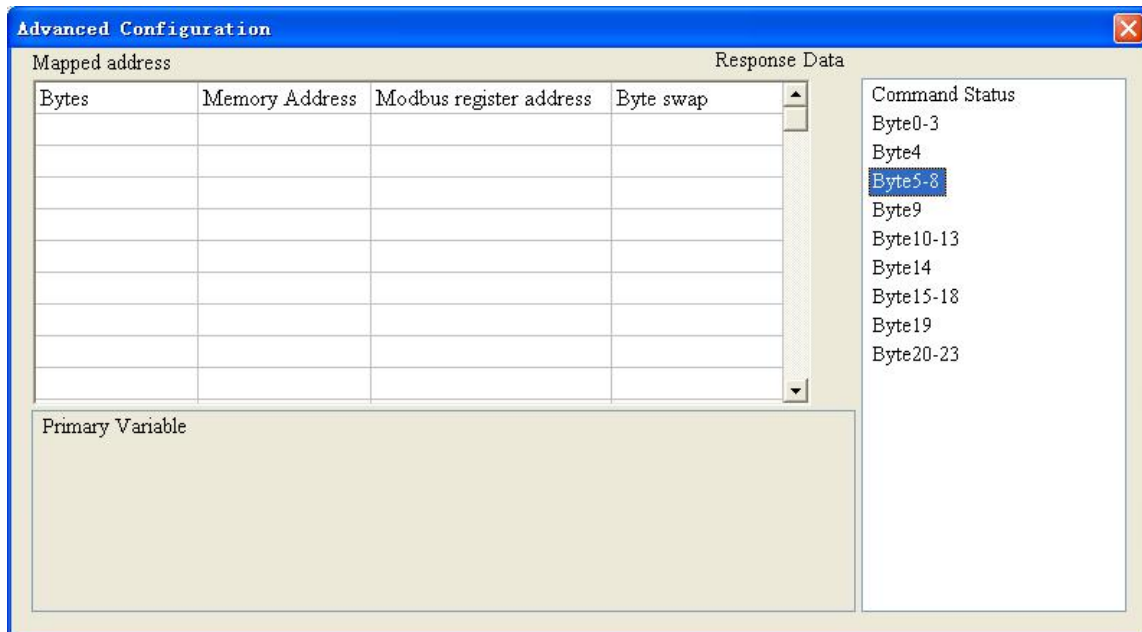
Advanced Configuration

Mapped address

Response Data

| Bytes | Memory Address | Modbus register address | Byte swap |
|---|---|---|---|
| | | | |
| | | | |
| | | | |
| | | | |
| | | | |
| | | | |
| | | | |
| | | | |
| | | | |

Primary Variable

Command Status
Byte0-3
Byte4
Byte5-8
Byte9
Byte10-13
Byte14
Byte15-18
Byte19
Byte20-23